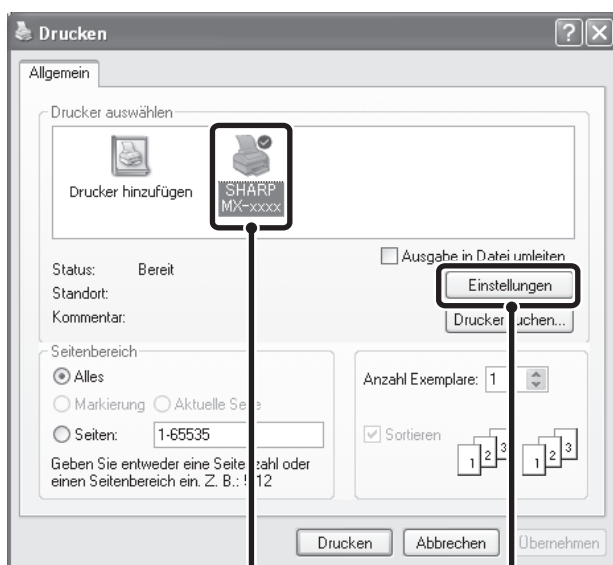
Drucken

Allgemein

Drucker auswählen

Drucker hinzufügen

SHARP MX-xxxx

Ausgabe in Datei umleiten

Status: Bereit

Standort:

Kommentar:

Einstellungen

Drucker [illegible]uchen...

Seitenbereich

Alles

Markierung

Aktuelle Se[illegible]e

Seiten: 1-65535

Geben Sie entweder eine Seite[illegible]zahl oder einen Seitenbereich ein. Z. B.: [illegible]12

Anzahl Exemplare: 1

Sortieren

1 2 3

1 2 3

Drucken

Abbrechen

Übernehmen